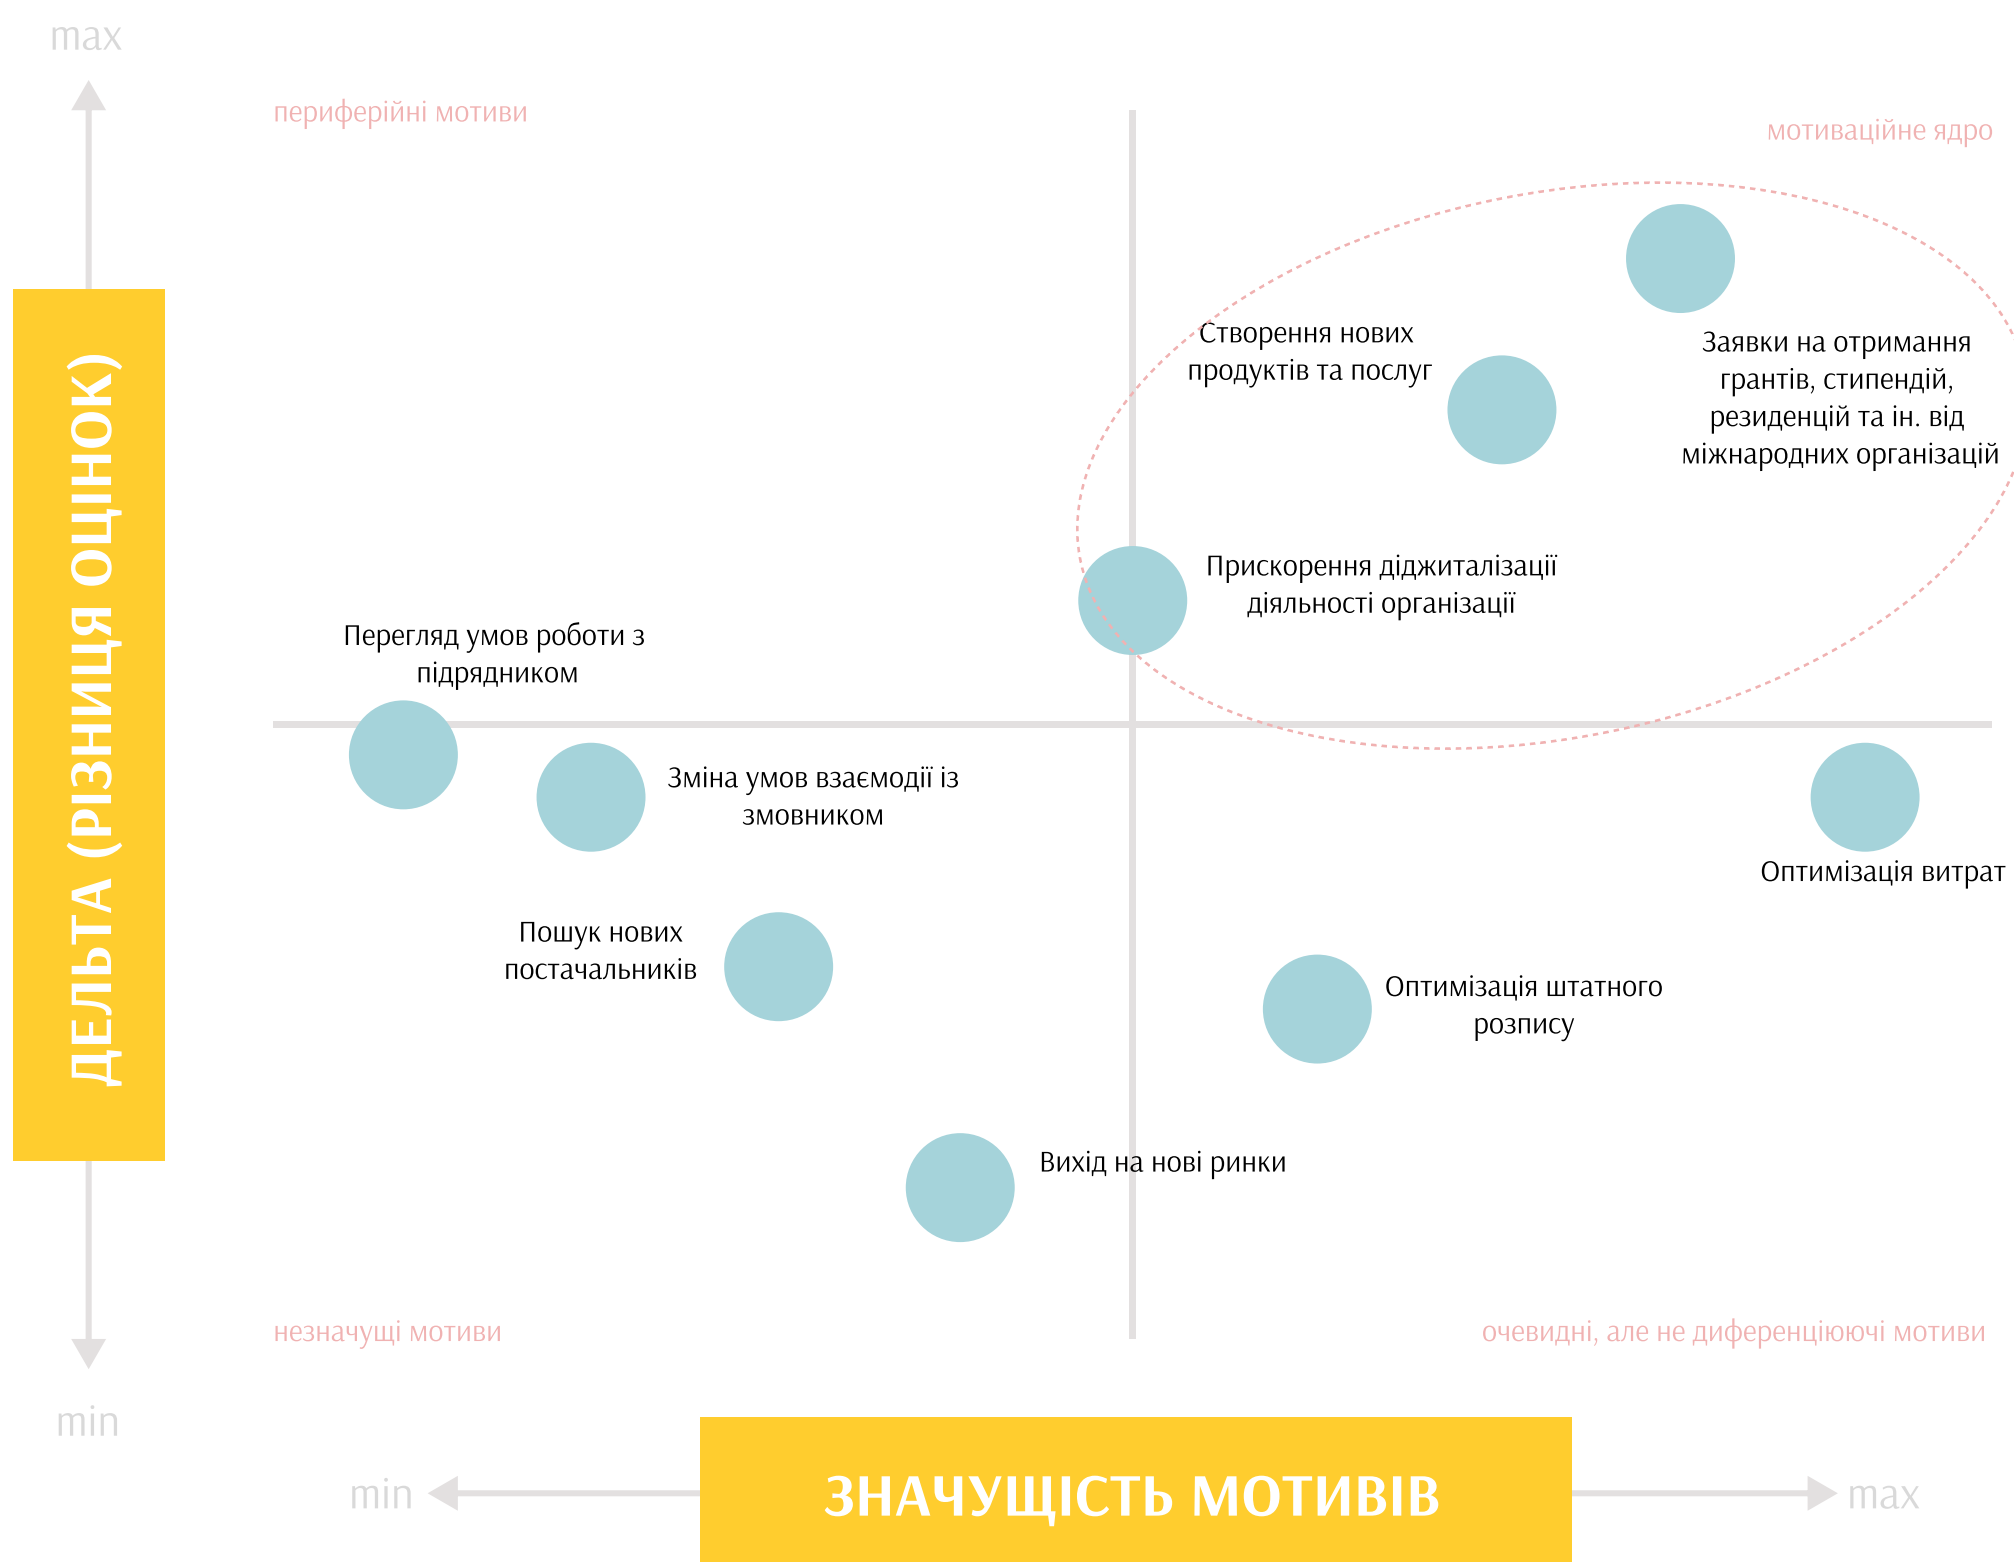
max

ДЕЛЬТА (РІЗНИЦЯ ОЦІНОК)

min

периферійні мотиви

мотиваційне ядро

Створення нових продуктів та послуг

Заявки на отримання грантів, стипендій, резиденцій та ін. від міжнародних організацій

Прискорення діджиталізації діяльності організації

Перегляд умов роботи з підрядником

Зміна умов взаємодії із змовником

Оптимізація витрат

Пошук нових постачальників

Оптимізація штатного розпису

Вихід на нові ринки

незначущі мотиви

очевидні, але не диференціюючі мотиви

min

ЗНАЧУЩІСТЬ МОТИВІВ

max